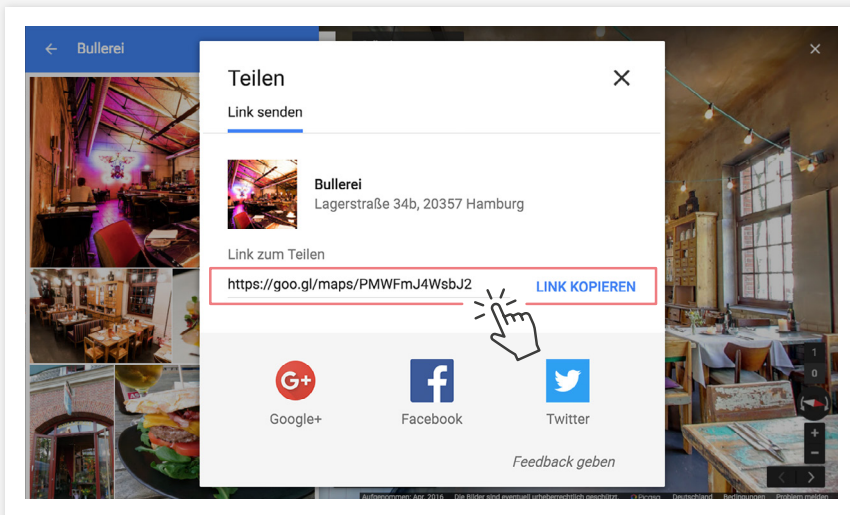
Bullerei

Teilen

Link senden

Bullerei
Lagerstraße 34b, 20357 Hamburg

Link zum Teilen

https://goo.gl/maps/PMWFmJ4WsbJ2

LINK KOPIEREN

Google+

Facebook

Twitter

Feedback geben

Aufgenommen: Apr. 2016 Die Bilder sind eventuell urheberrechtlich geschützt. Deutschland Bedingungen Problem melden